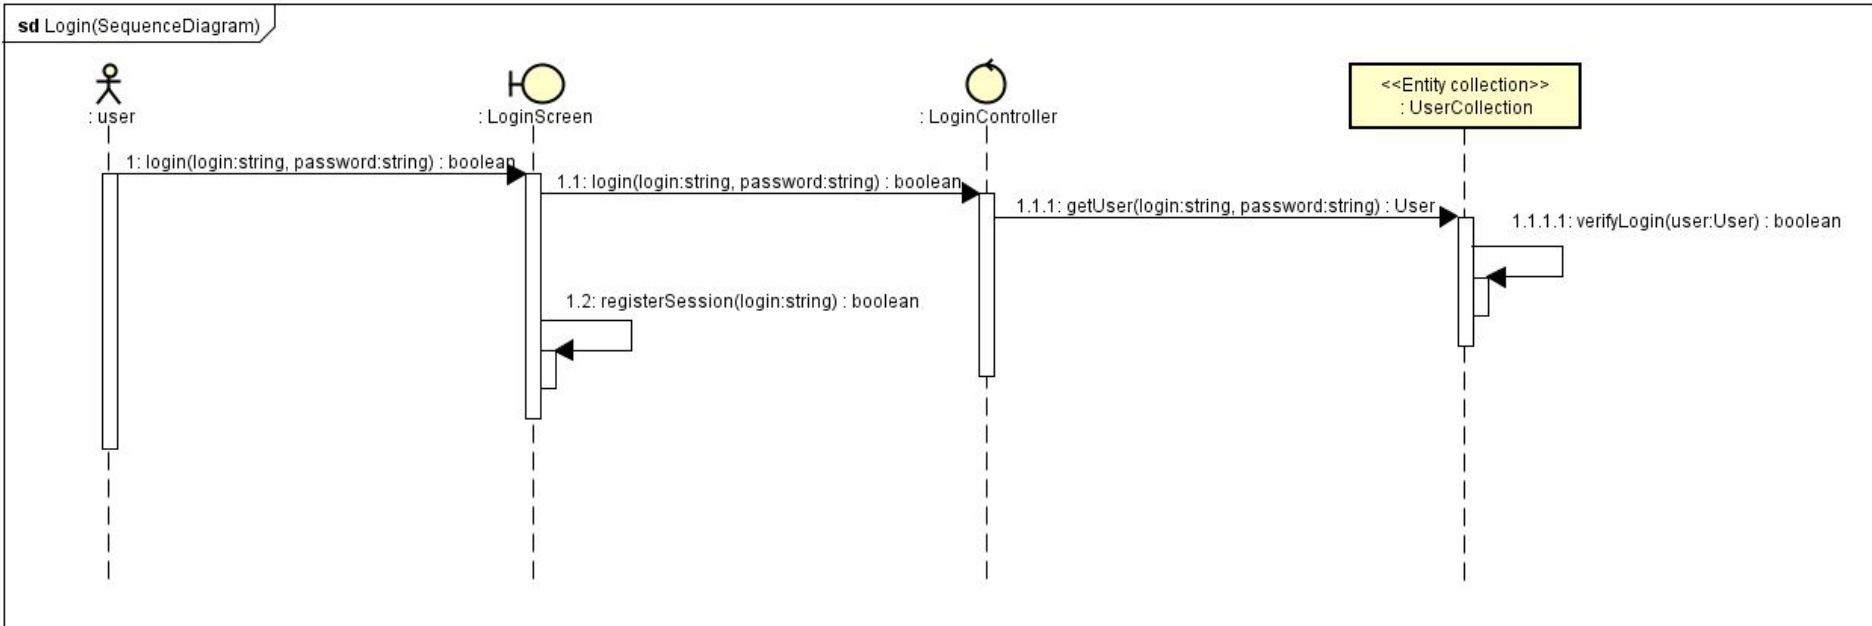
sd Login(SequenceDiagram)

: user

: LoginScreen

: LoginController

<<Entity collection>>
: UserCollection

1: login(login:string, password:string) : boolean

1.1: login(login:string, password:string) : boolean

1.1.1: getUser(login:string, password:string) : User

1.1.1.1: verifyLogin(user:User) : boolean

1.2: registerSession(login:string) : boolean